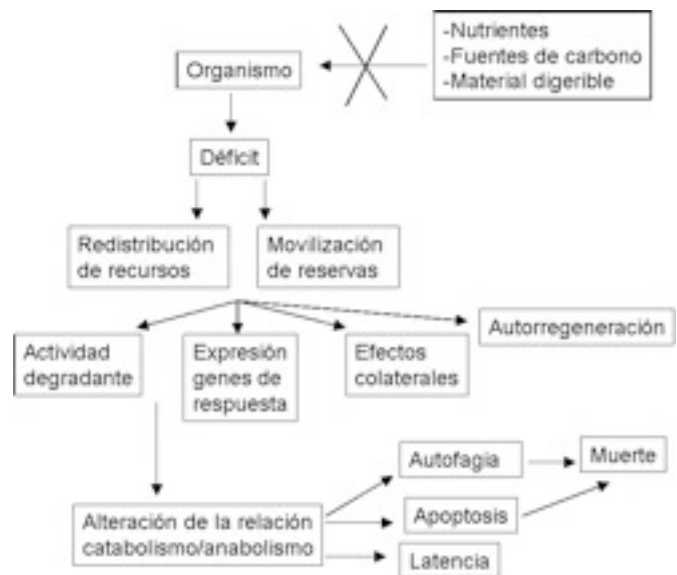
-Nutrientes
-Fuentes de carbono
-Material digerible

Organismo

Déficit

Redistribución de recursos

Movilización de reservas

Actividad degradante

Expresión genes de respuesta

Efectos colaterales

Autorregeneración

Autofagia

Muerte

Alteración de la relación catabolismo/anabolismo

Apoptosis

Latencia